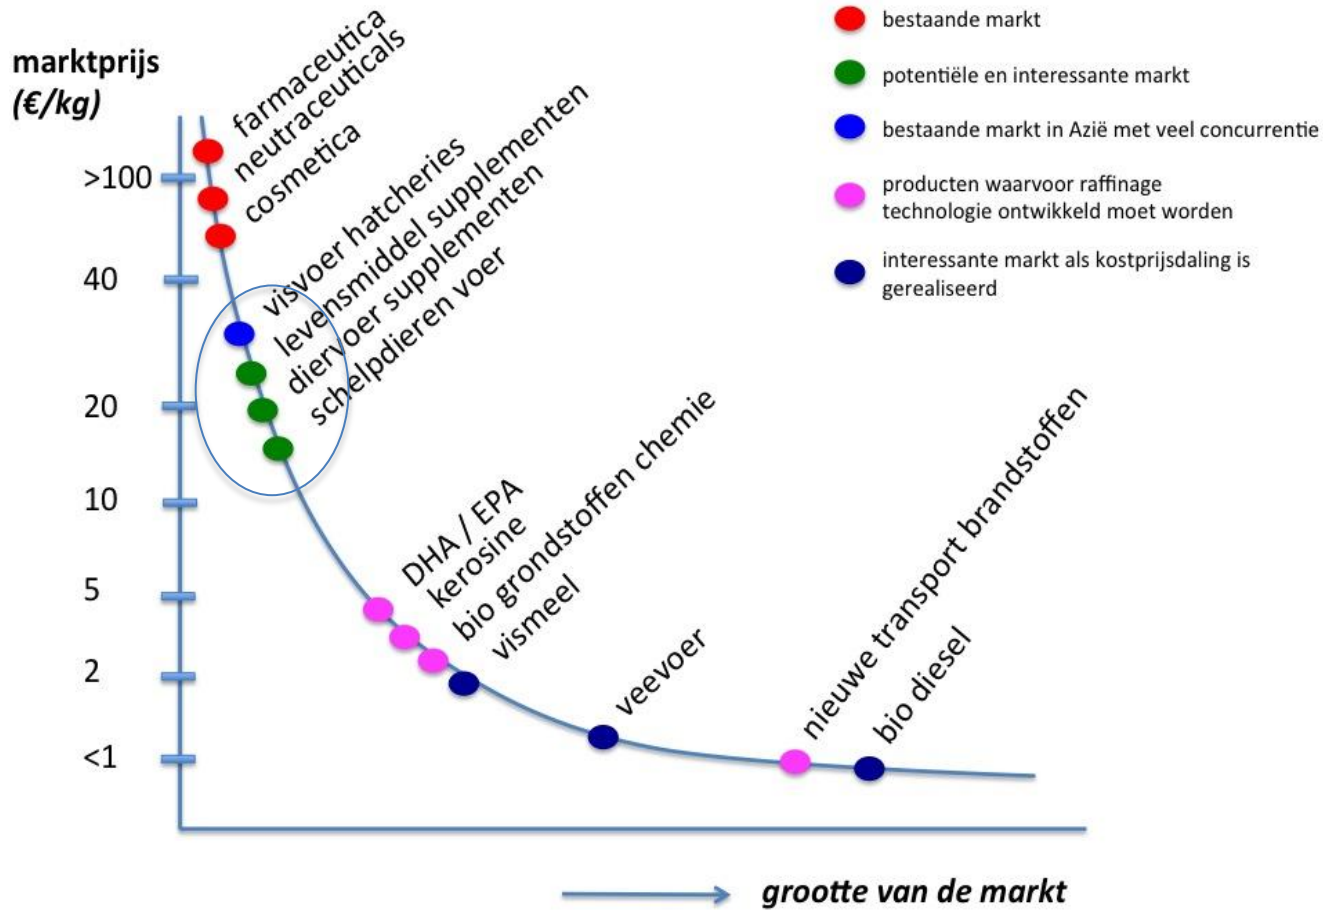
bestaande markt

potentiële en interessante markt

bestaande markt in Azië met veel concurrentie

producten waarvoor raffinage technologie ontwikkeld moet worden

interessante markt als kostprijsdaling is gerealiseerd

marktprijs
(€/kg)

>100

40

20

10

5

2

<1

farmaceutica
neutraceuticals
cosmetica

visvoer hatcheries
levensmiddel supplementen
diervoer supplementen
schelpdieren voer

DHA / EPA
kerosine
bio grondstoffen chemie
vismeel

veevoer

nieuwe transport brandstoffen
bio diesel

grootte van de markt